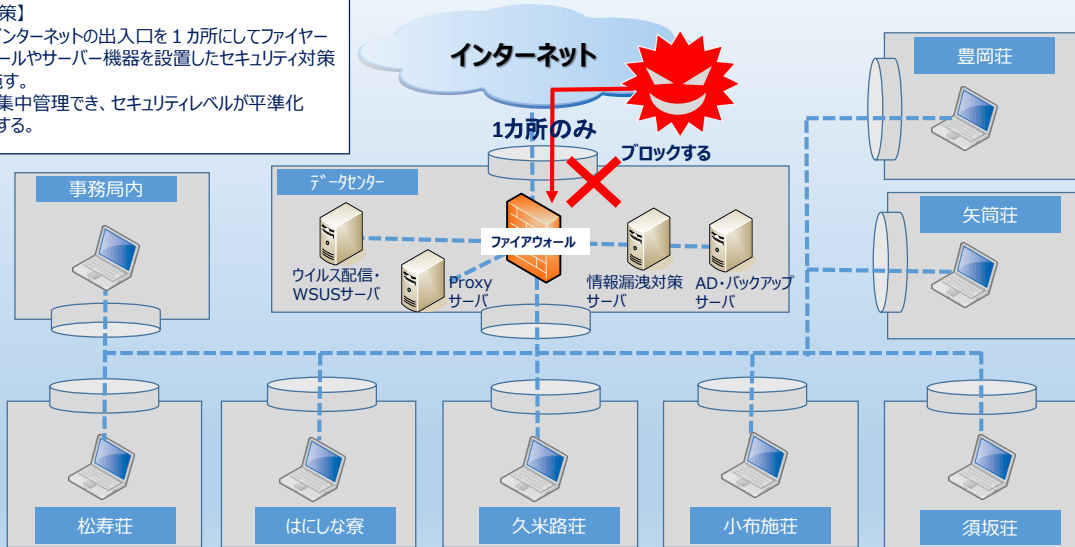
策】
インターネットの出入口を１カ所にしてファイヤーールやサーバー機器を設置したセキュリティ対策す。
集中管理でき、セキュリティレベルが平準化する。

インターネット

1カ所のみ

ブロックする

豊岡荘

矢筒荘

事務局内

データセンター

ファイアウォール

ウイルス配信・WSUSサーバ

Proxyサーバ

情報漏洩対策サーバ

AD・バックアップサーバ

松寿荘

はにしな寮

久米路荘

小布施荘

須坂荘